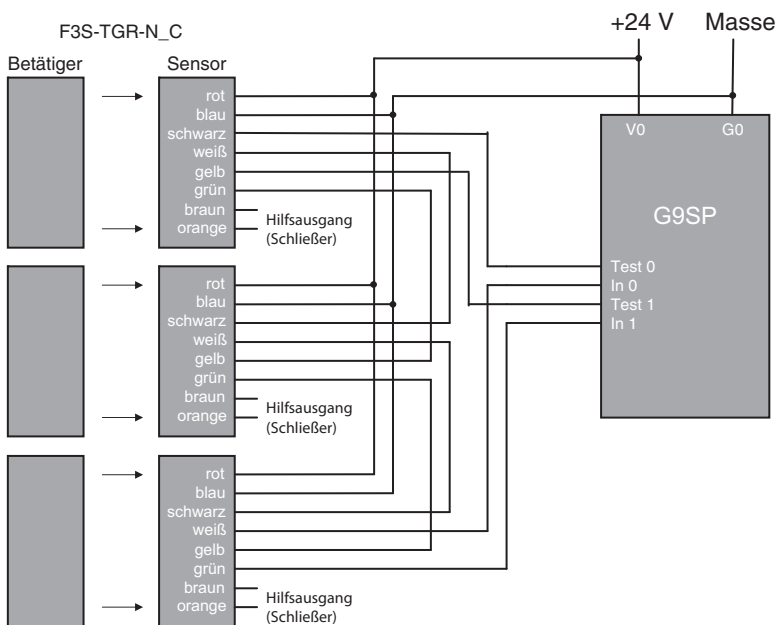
F3S-TGR-N_C

+24 V

Masse

Betätiger

Sensor

rot
blau
schwarz
weiß
gelb
grün
braun
orange

Hilfsausgang (Schließer)

V0

G0

G9SP

Test 0
In 0
Test 1
In 1

rot
blau
schwarz
weiß
gelb
grün
braun
orange

Hilfsausgang (Schließer)

rot
blau
schwarz
weiß
gelb
grün
braun
orange

Hilfsausgang (Schließer)